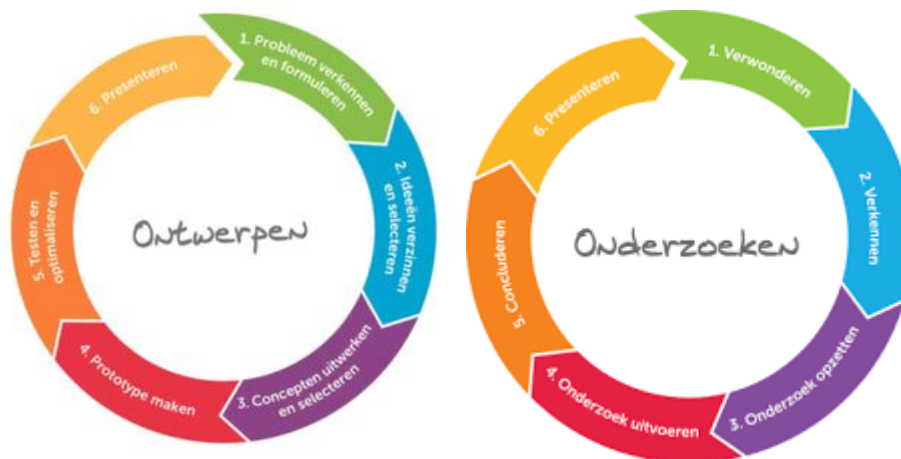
Ontwerpen

1. Probleem verkennen en formuleren

2. Ideeën verzinnen en selecteren

3. Concepten uitwerken en selecteren

4. Prototype maken

5. Testen en optimaliseren

6. Presenteren

Onderzoeken

1. Verwonderen

2. Verkennen

3. Onderzoek opzetten

4. Onderzoek uitvoeren

5. Concluderen

6. Presenteren